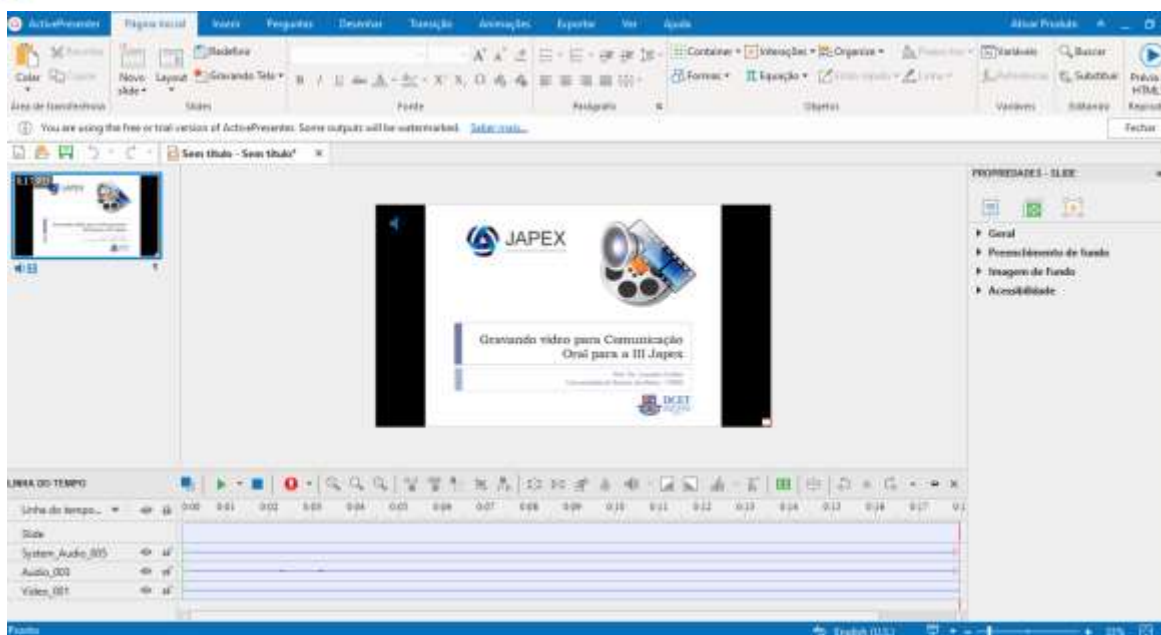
ActivePresenter | Página Inicial | Inserir | Perguntas | Desenhar | Transição | Animações | Exportar | Ver | Ajuda | Ativar Produto

Colar | Recortar | Copiar | Área de transferência
Novo slide | Layout | Redefinir | Gravando Tela | Slides
Fonte
Parágrafo
Container | Interações | Organizar | Formas | Equação | Objetos
Variáveis | Referências | Variáveis
Buscar | Substituir | Editando
Prévia HTML

You are using the free or trial version of ActivePresenter. Some outputs will be watermarked. Saber mais... | Fechar

Sem título - Sem título*

PROPRIEDADES - SLIDE
Geral
Preenchimento de fundo
Imagem de fundo
Acessibilidade

JAPEX

Gravando vídeo para Comunicação Oral para a III Japex

DCET

LINHA DO TEMPO
Linha do tempo...
0:00 0:01 0:02 0:03 0:04 0:05 0:06 0:07 0:08 0:09 0:10 0:11 0:12 0:13 0:14 0:15 0:16 0:17
Slide
System_Audio_005
Audio_003
Video_001

Pronto | English (U.S.) | 33%